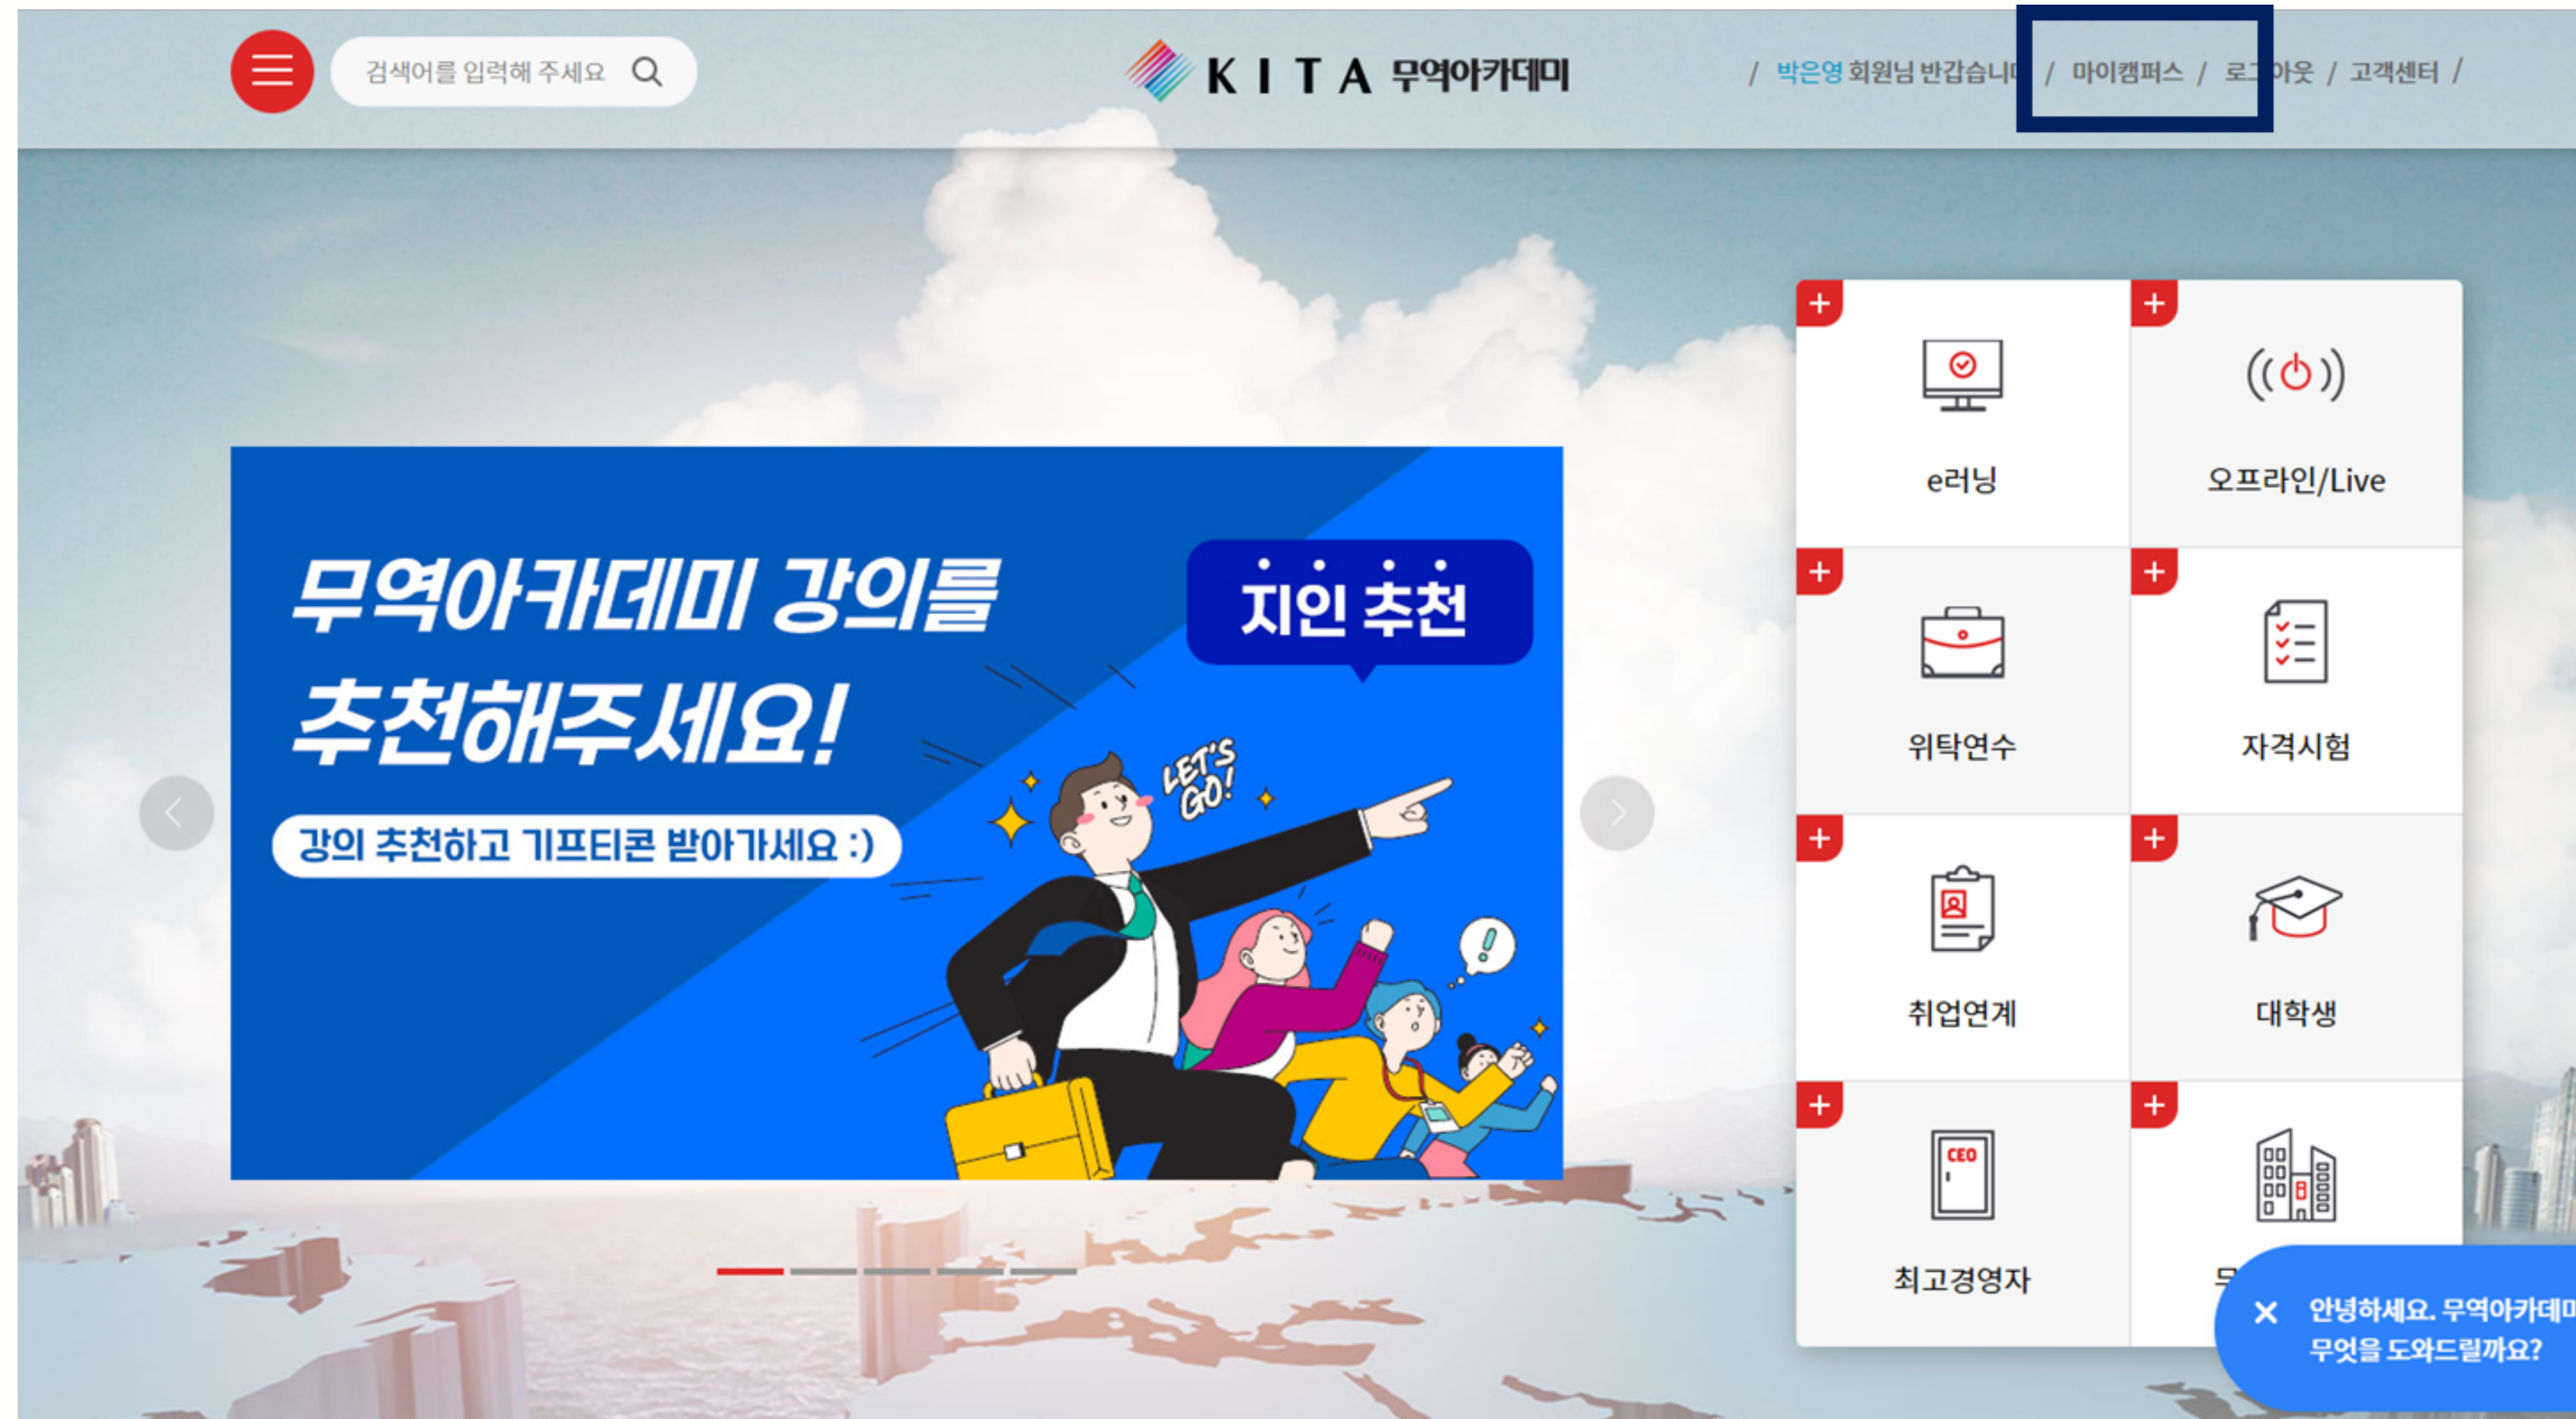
검색어를 입력해 주세요

KITA 무역아카데미

/ 박은영 회원님 반갑습니다 / 마이캠퍼스 / 로그아웃 / 고객센터 /

무역아카데미 강의를 추천해주세요!

지인 추천

강의 추천하고 기프티콘 받아가세요 :)

LET'S GO!

e러닝

오프라인/Live

위탁연수

자격시험

취업연계

대학생

CEO

최고경영자

무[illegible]

안녕하세요. 무역아카데미
무엇을 도와드릴까요?